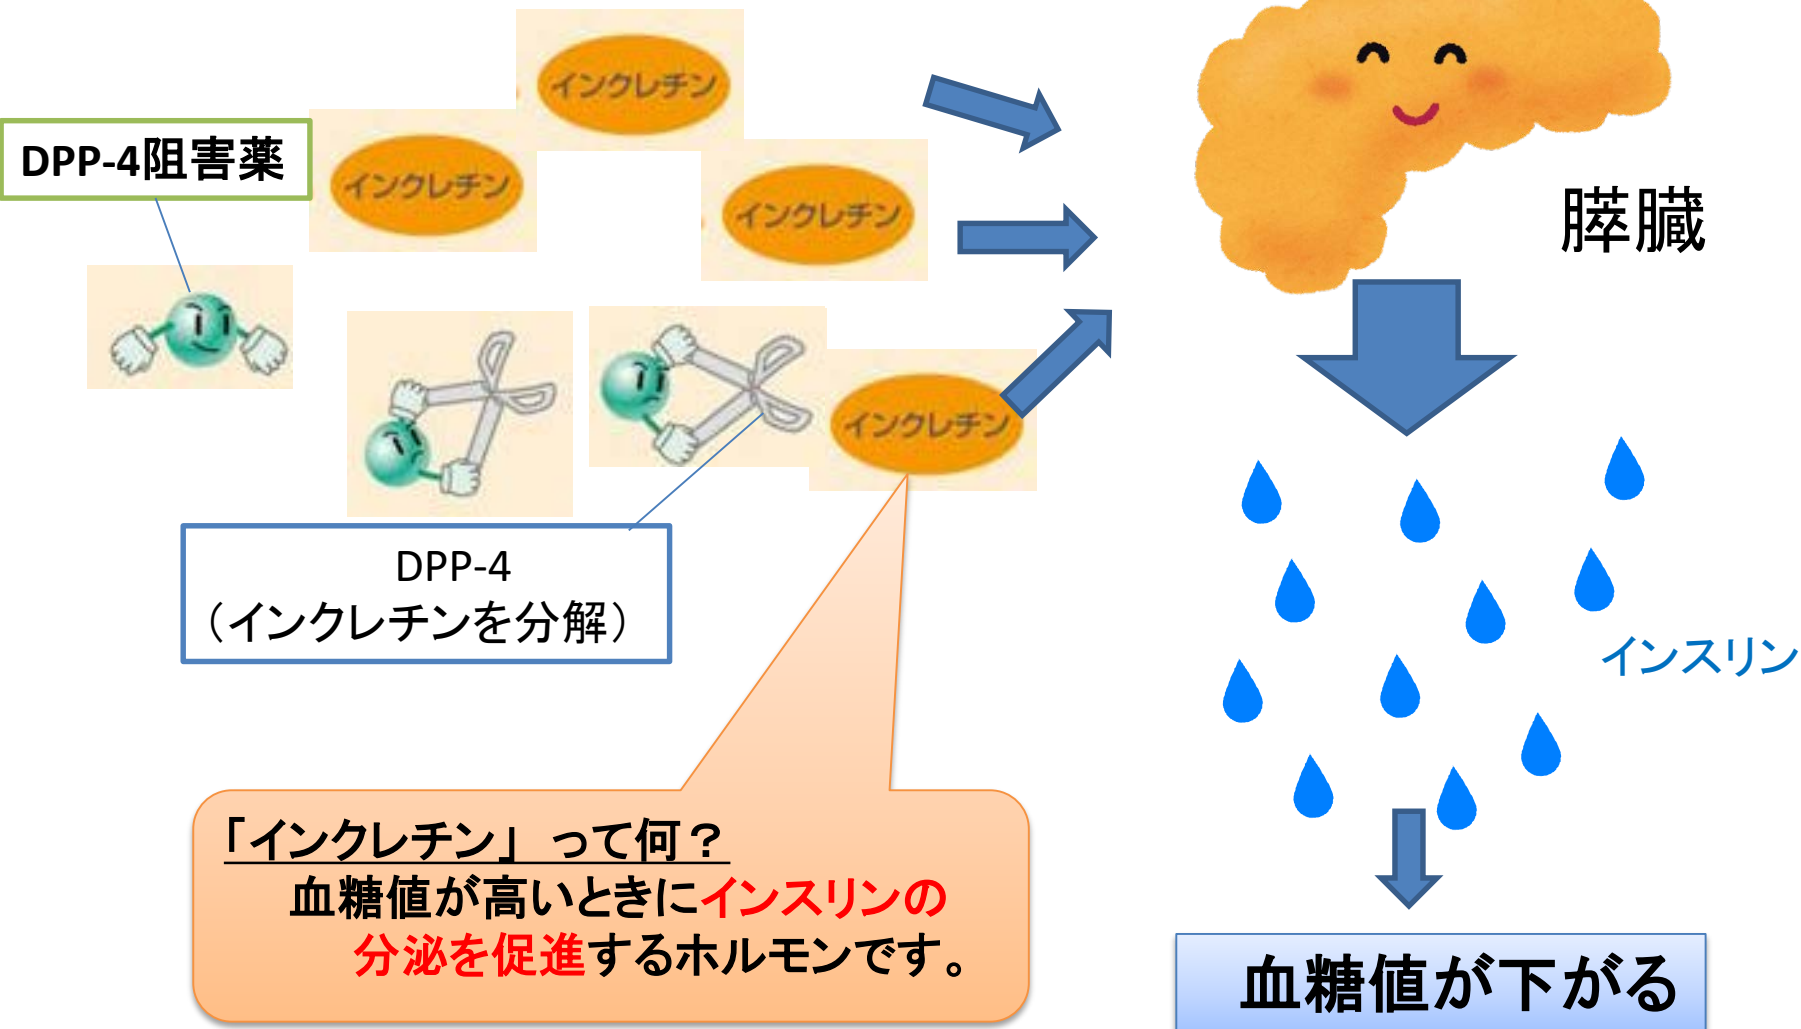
インクレチン

DPP-4阻害薬

インクレチン

インクレチン

インクレチン

膵臓

DPP-4
（インクレチンを分解）

インスリン

「インクレチン」って何？
血糖値が高いときにインスリンの分泌を促進するホルモンです。

血糖値が下がる